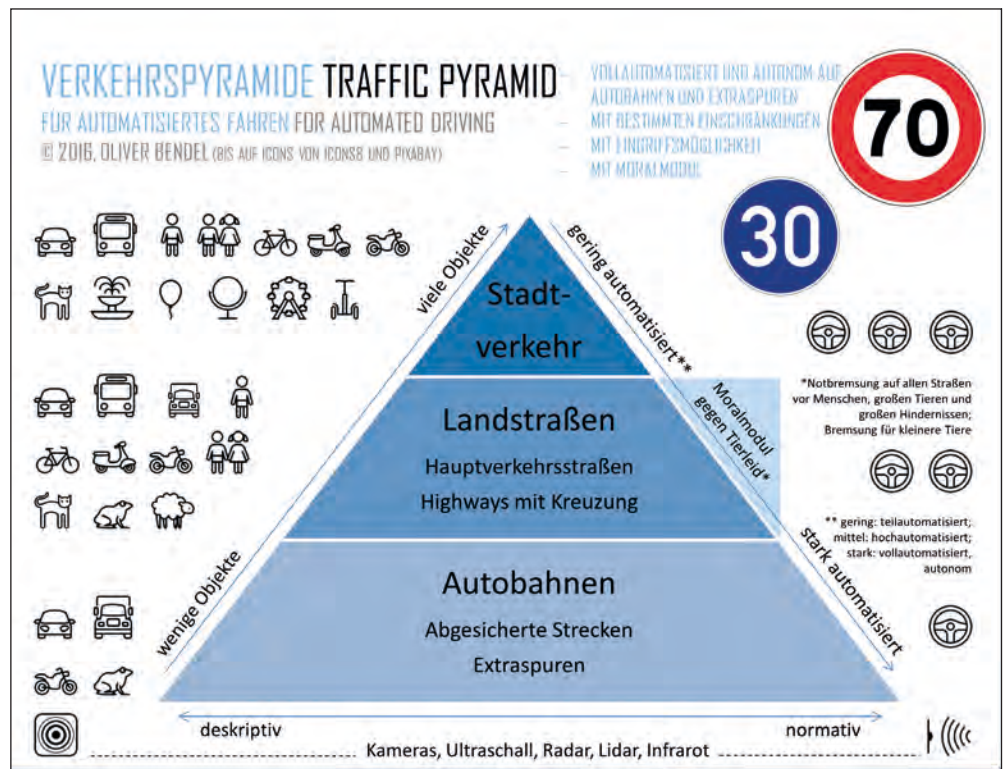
VERKEHRSPYRAMIDE TRAFFIC PYRAMID
FÜR AUTOMATISIERTES FAHREN FOR AUTOMATED DRIVING
© 2016, OLIVER BENDEL (BIS AUF ICONS VON ICONS8 UND PIXABAY)

VOLLAUTOMATISIERT UND AUTONOM AUF AUTOBAHNEN UND EXTRASPUREN
– MIT BESTIMMTEN EINSCHRÄNKUNGEN
– MIT EINGRIFFSMÖGLICHKEIT
– MIT MORALMODUL

70

30

viele Objekte

gering automatisiert**

Stadtverkehr

Landstraßen
Hauptverkehrsstraßen
Highways mit Kreuzung

Moralmodul gegen Tierleid*

*Notbremsung auf allen Straßen vor Menschen, großen Tieren und großen Hindernissen; Bremsung für kleinere Tiere

** gering: teilautomatisiert; mittel: hochautomatisiert; stark: vollautomatisiert, autonom

wenige Objekte

Autobahnen
Abgesicherte Strecken
Extraspuren

stark automatisiert

deskriptiv

normativ

Kameras, Ultraschall, Radar, Lidar, Infrarot